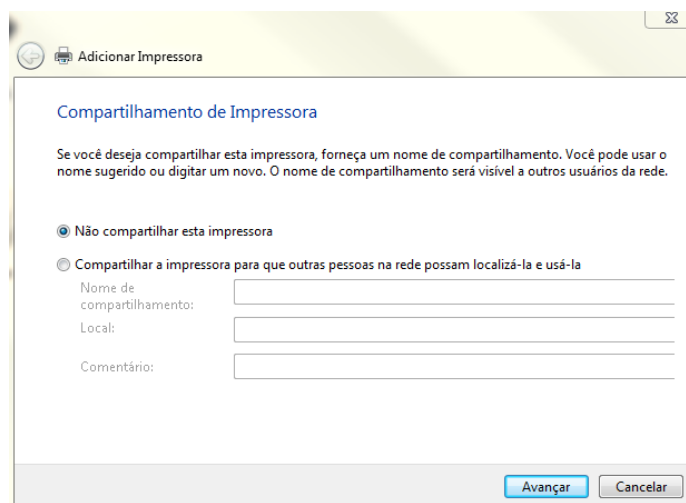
Adicionar Impressora

Compartilhamento de Impressora

Se você deseja compartilhar esta impressora, forneça um nome de compartilhamento. Você pode usar o nome sugerido ou digitar um novo. O nome de compartilhamento será visível a outros usuários da rede.

Não compartilhar esta impressora

Compartilhar a impressora para que outras pessoas na rede possam localizá-la e usá-la

Nome de compartilhamento:

Local:

Comentário:

Avançar Cancelar